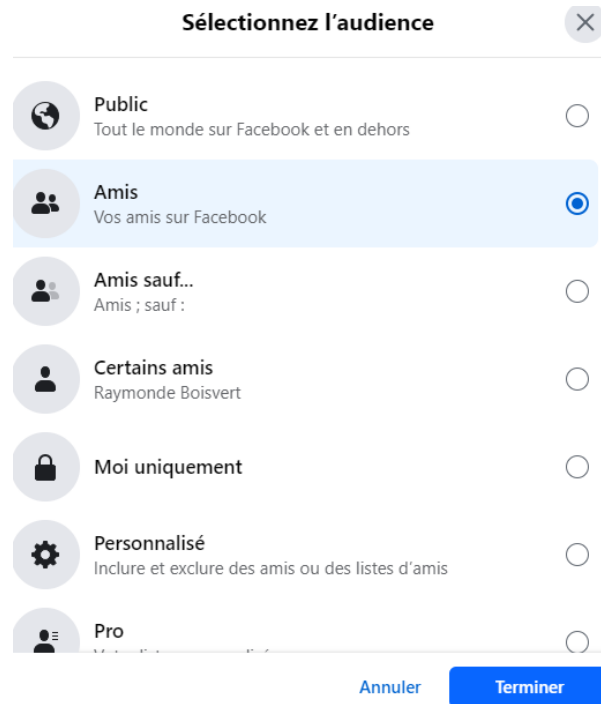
Sélectionnez l’audience

Public
Tout le monde sur Facebook et en dehors

Amis
Vos amis sur Facebook

Amis sauf...
Amis ; sauf :

Certains amis
Raymonde Boisvert

Moi uniquement

Personnalisé
Inclure et exclure des amis ou des listes d’amis

Pro
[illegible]

Annuler
Terminer